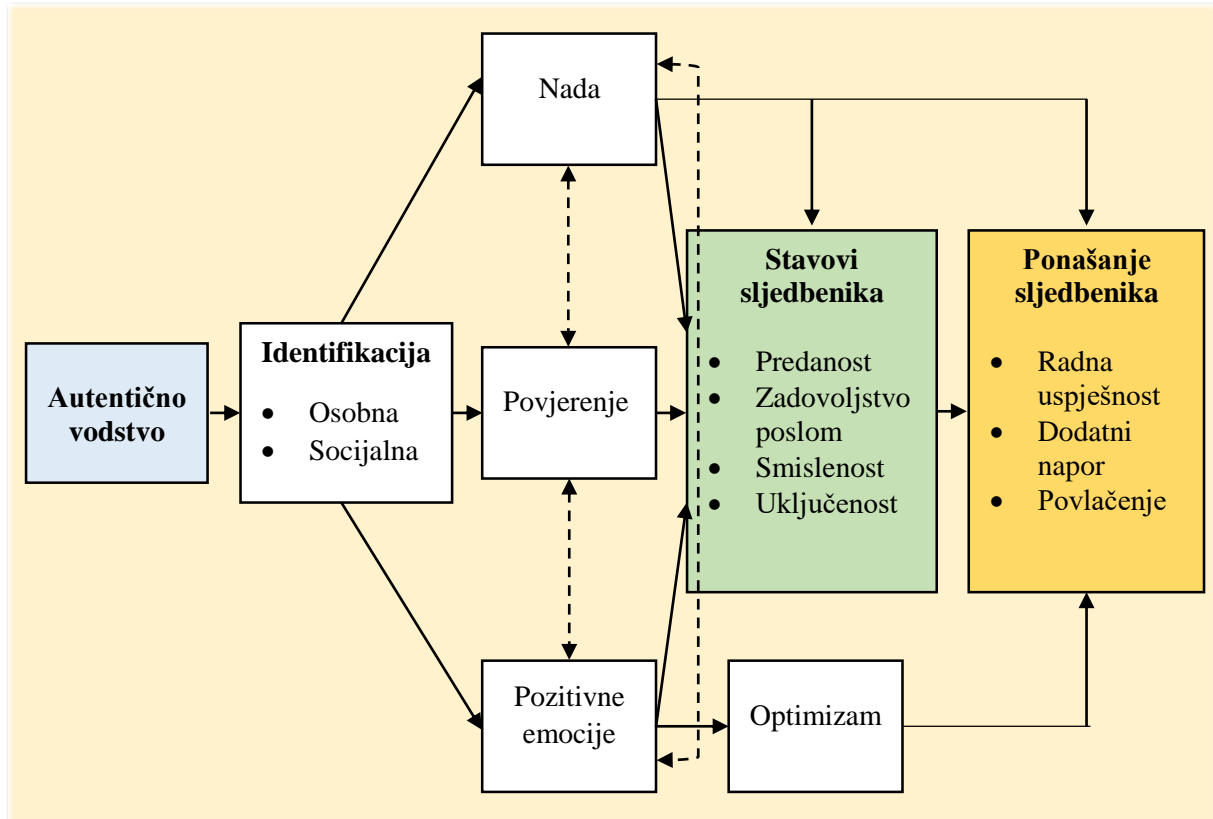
Autentično vodstvo

Identifikacija
- Osobna
- Socijalna

Nada

Povjerenje

Pozitivne emocije

Optimizam

Stavovi sljedbenika
- Predanost
- Zadovoljstvo poslom
- Smislenost
- Uključenost

Ponašanje sljedbenika
- Radna uspješnost
- Dodatni napor
- Povlačenje